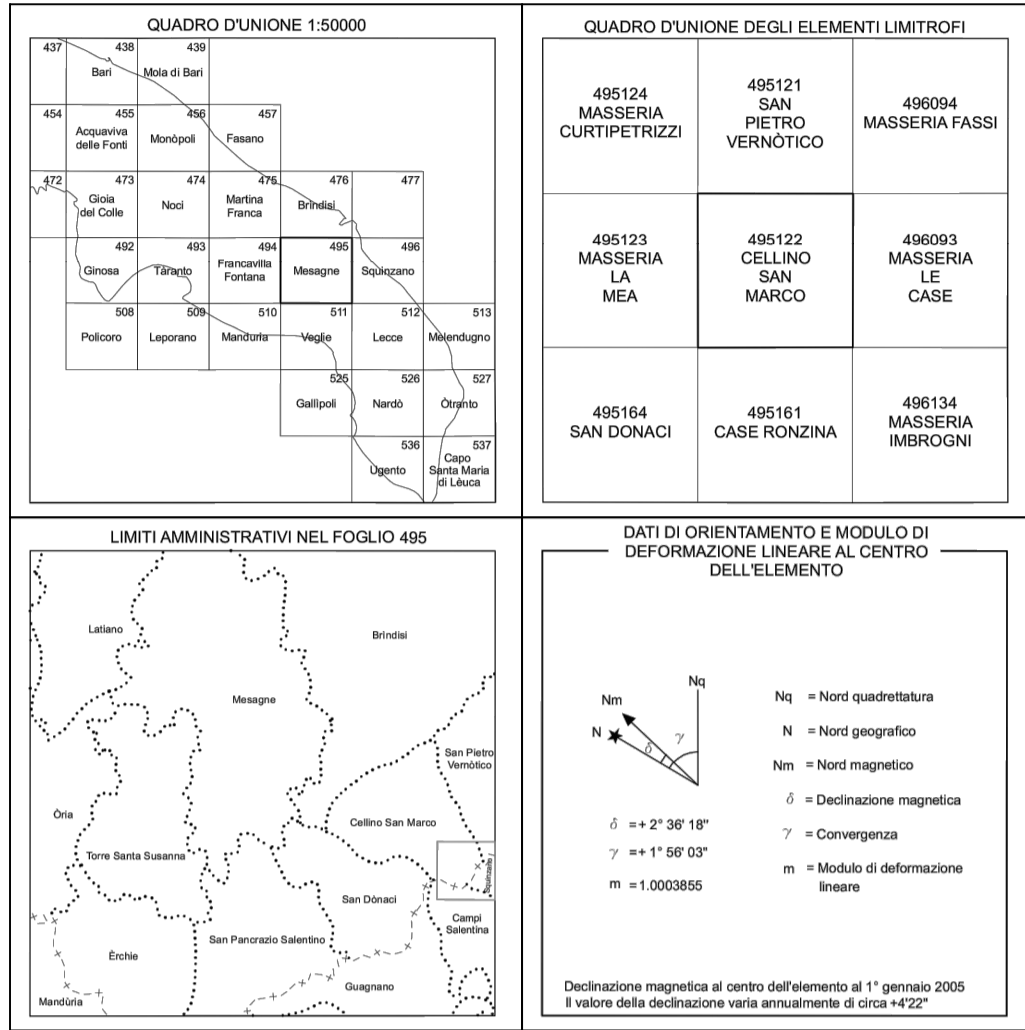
QUADRO D'UNIONE 1:50000

437
438 Bari
439 Mola di Bari
454
455 Acquaviva delle Fonti
456 Monòpoli
457 Fasano
472
473 Gioia del Colle
474 Noci
475 Martina Franca
476 Brindisi
477
492 Ginosa
493 Tàranto
494 Francavilla Fontana
495 Mesagne
496 Squinzano
508 Policoro
509 Leporano
510 Manduria
511 Veglie
512 Lecce
513 Melendugno
525 Gallìpoli
526 Nardò
527 Òtranto
536 Ugento
537 Capo Santa Maria di Lèuca

QUADRO D'UNIONE DEGLI ELEMENTI LIMITROFI

| 495124 MASSERIA CURTIPETRIZZI | 495121 SAN PIETRO VERNÒTICO | 496094 MASSERIA FASSI |
|---|---|---|
| 495123 MASSERIA LA MEA | 495122 CELLINO SAN MARCO | 496093 MASSERIA LE CASE |
| 495164 SAN DONACI | 495161 CASE RONZINA | 496134 MASSERIA IMBROGNI |

LIMITI AMMINISTRATIVI NEL FOGLIO 495

Latiano
Brindisi
Mesagne
San Pietro Vernòtico
Òria
Cellino San Marco
Torre Santa Susanna
Squinzano
San Dònaci
Campi Salentina
Èrchie
San Pancrazio Salentino
Guagnano
Mandùria

DATI DI ORIENTAMENTO E MODULO DI DEFORMAZIONE LINEARE AL CENTRO DELL'ELEMENTO

Nq
Nm
N
$\delta$
$\gamma$

$\delta$ =+ 2° 36' 18''
$\gamma$ =+ 1° 56' 03''
m = 1.0003855

Nq = Nord quadrettatura
N = Nord geografico
Nm = Nord magnetico
$\delta$ = Declinazione magnetica
$\gamma$ = Convergenza
m = Modulo di deformazione lineare

Declinazione magnetica al centro dell'elemento al 1° gennaio 2005
Il valore della declinazione varia annualmente di circa +4'22''